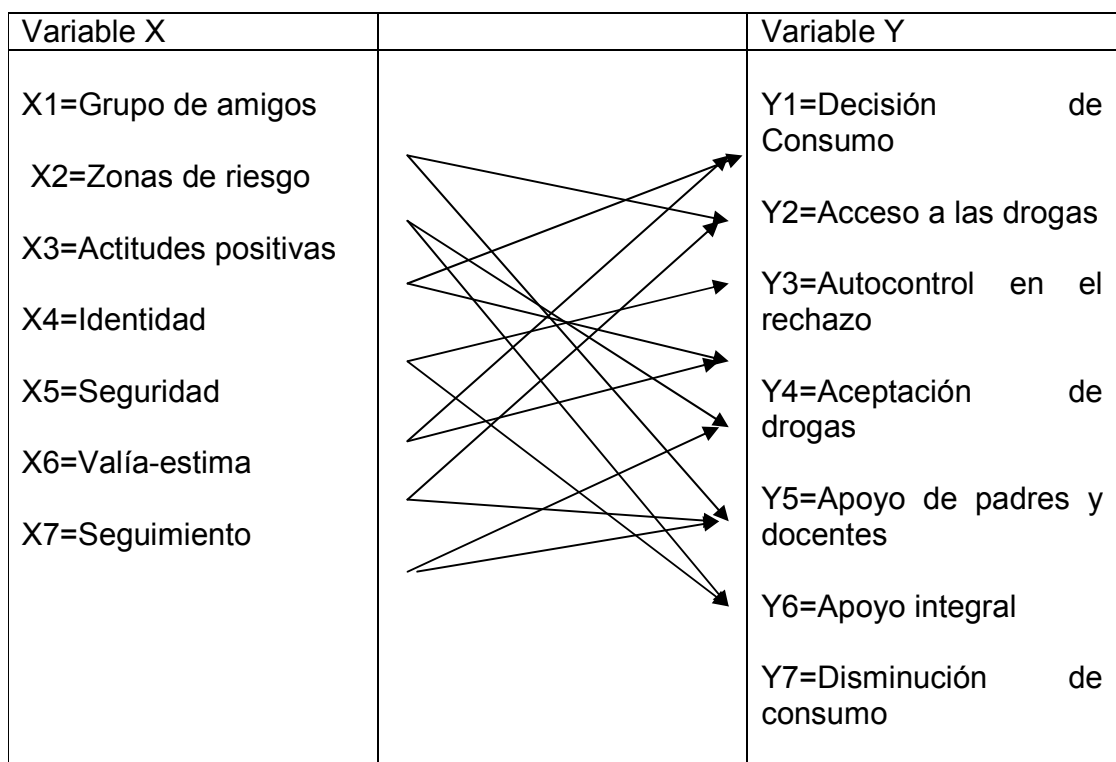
| Variable X | | Variable Y |
|---|---|---|
| X1=Grupo de amigos<br>X2=Zonas de riesgo<br>X3=Actitudes positivas<br>X4=Identidad<br>X5=Seguridad<br>X6=Valía-estima<br>X7=Seguimiento | | Y1=Decisión de Consumo<br>Y2=Acceso a las drogas<br>Y3=Autocontrol en el rechazo<br>Y4=Aceptación de drogas<br>Y5=Apoyo de padres y docentes<br>Y6=Apoyo integral<br>Y7=Disminución de consumo |